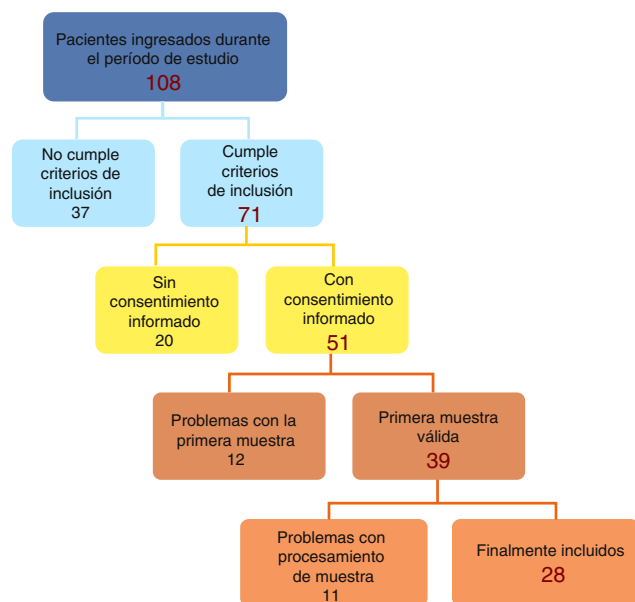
Pacientes ingresados durante el período de estudio
108

No cumple criterios de inclusión
37

Cumple criterios de inclusión
71

Sin consentimiento informado
20

Con consentimiento informado
51

Problemas con la primera muestra
12

Primera muestra válida
39

Problemas con procesamiento de muestra
11

Finalmente incluidos
28